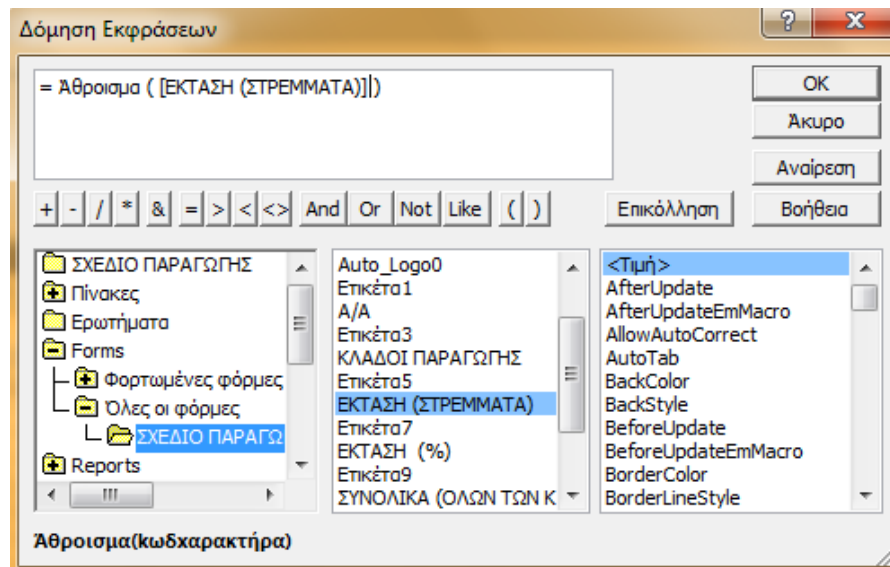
Δόμηση Εκφράσεων

?
X

= Άθροισμα ( [ΕΚΤΑΣΗ (ΣΤΡΕΜΜΑΤΑ)] )

OK
Άκυρο
Αναίρεση

+ - / * & = > < <> And Or Not Like ( )

Επικόλληση
Βοήθεια

ΣΧΕΔΙΟ ΠΑΡΑΓΩΓΗΣ
Πίνακες
Ερωτήματα
Forms
Φορτωμένες φόρμες
Όλες οι φόρμες
ΣΧΕΔΙΟ ΠΑΡΑΓΩ
Reports

Auto_Logo0
Ετικέτα1
Α/Α
Ετικέτα3
ΚΛΑΔΟΙ ΠΑΡΑΓΩΓΗΣ
Ετικέτα5
ΕΚΤΑΣΗ (ΣΤΡΕΜΜΑΤΑ)
Ετικέτα7
ΕΚΤΑΣΗ (%)
Ετικέτα9
ΣΥΝΟΛΙΚΑ (ΟΛΩΝ ΤΩΝ Κ

<Τιμή>
AfterUpdate
AfterUpdateEmMacro
AllowAutoCorrect
AutoTab
BackColor
BackStyle
BeforeUpdate
BeforeUpdateEmMacro
BorderColor
BorderLineStyle

Άθροισμα(κωδχαρακτήρα)